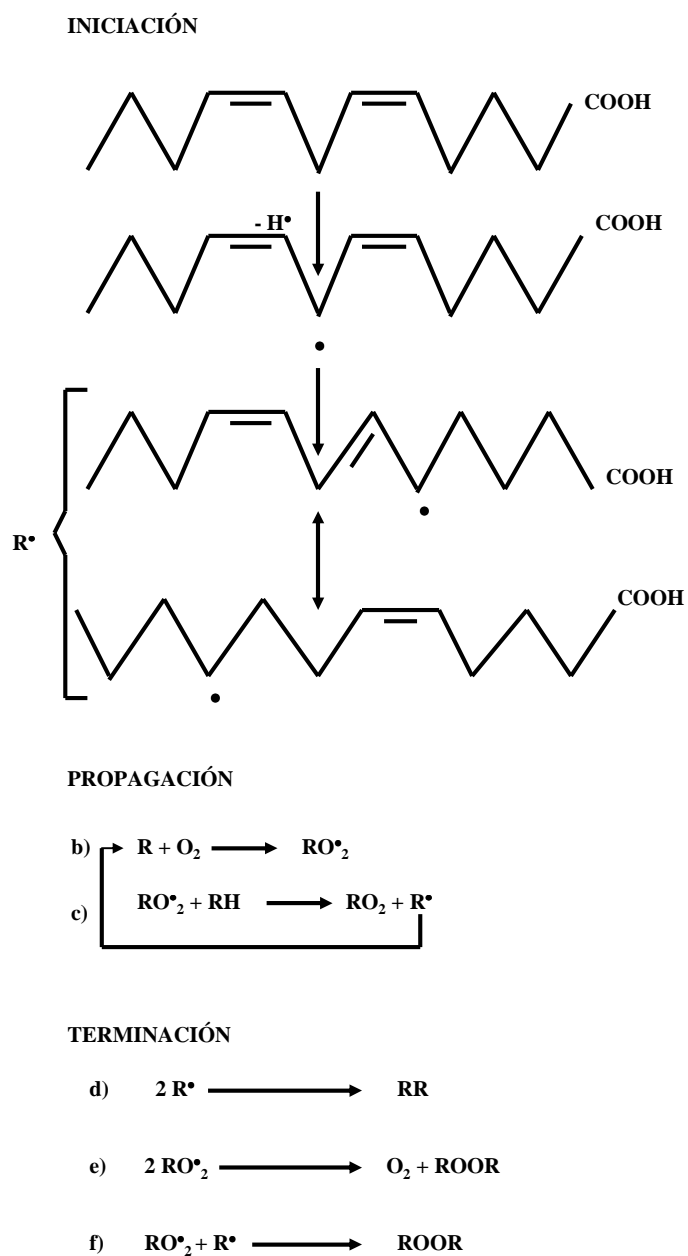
INICIACIÓN

COOH

- H•

COOH

COOH

R•

COOH

PROPAGACIÓN

b) $R + O_2 \longrightarrow RO^{\bullet}_2$

c) $RO^{\bullet}_2 + RH \longrightarrow RO_2 + R^{\bullet}$

TERMINACIÓN

d) $2 R^{\bullet} \longrightarrow RR$

e) $2 RO^{\bullet}_2 \longrightarrow O_2 + ROOR$

f) $RO^{\bullet}_2 + R^{\bullet} \longrightarrow ROOR$